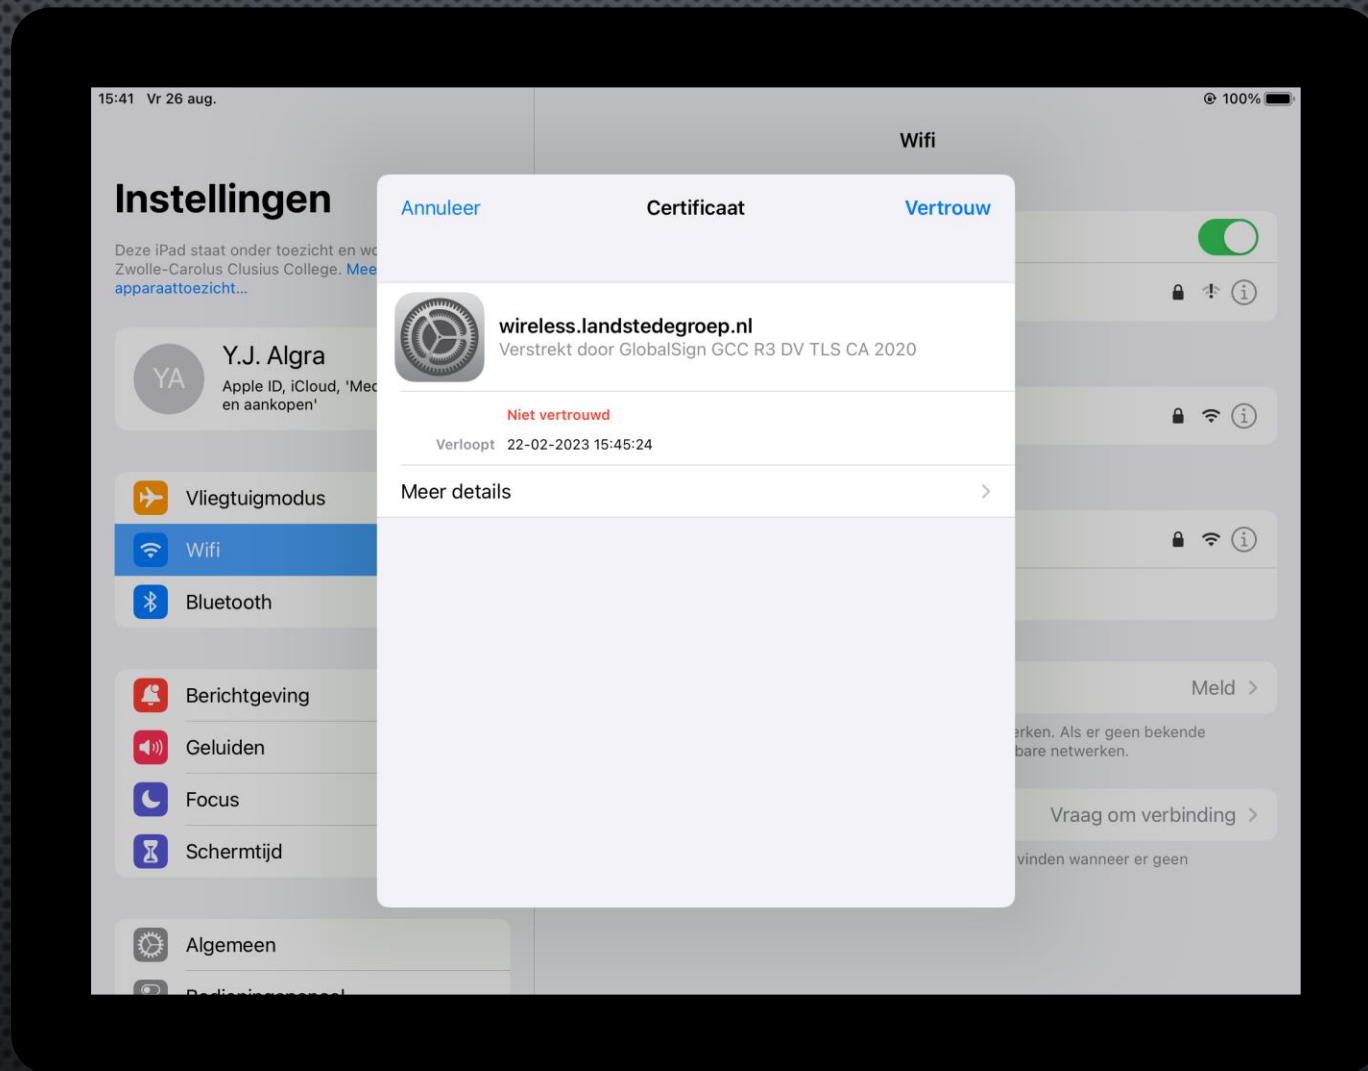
15:41 Vr 26 aug.

100%

Wifi

Instellingen

Deze iPad staat onder toezicht en wo Zwolle-Carolus Clusius College. Mee apparaattoezicht...

YA

Y.J. Algra

Apple ID, iCloud, 'Med en aankopen'

Vliegtuigmodus

Wifi

Bluetooth

Berichtgeving

Geluiden

Focus

Schermtijd

Algemeen

Annuleer

Certificaat

Vertrouw

wireless.landstedegroep.nl

Verstrekt door GlobalSign GCC R3 DV TLS CA 2020

Niet vertrouwd

Verloopt 22-02-2023 15:45:24

Meer details

Meld

erken. Als er geen bekende bare netwerken.

Vraag om verbinding

vinden wanneer er geen